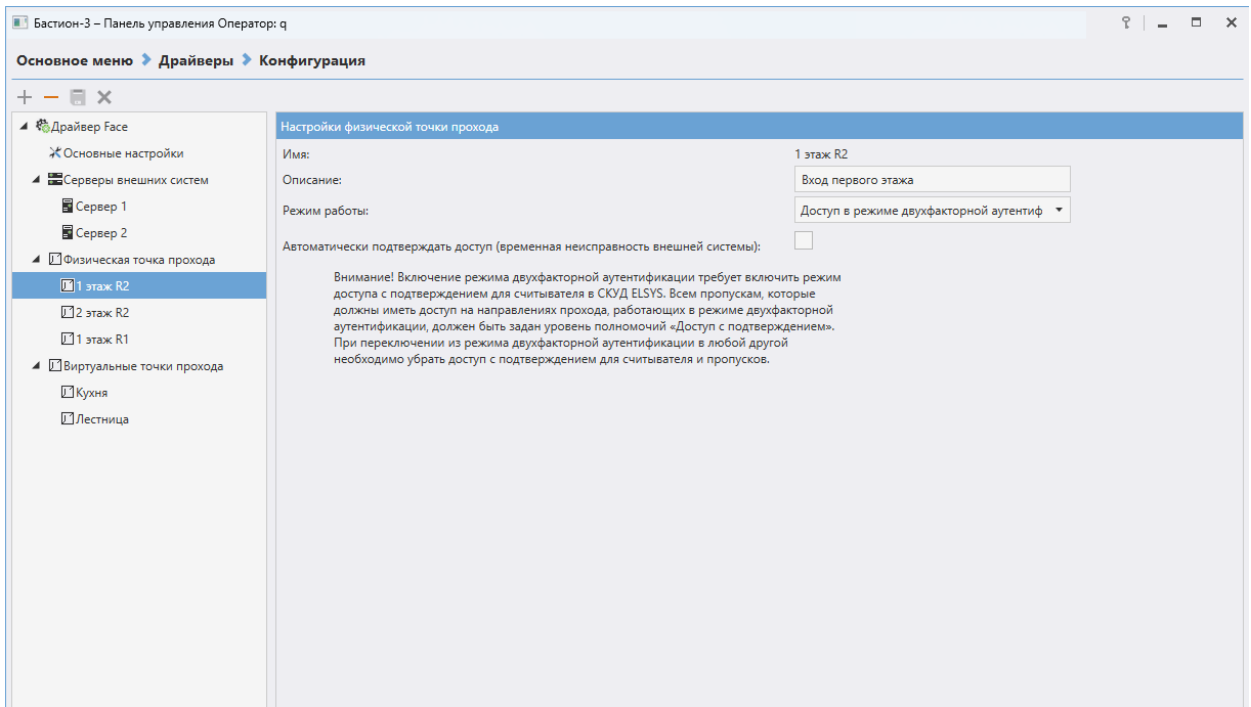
Бастион-3 – Панель управления Оператор: q

Основное меню › Драйверы › Конфигурация

Драйвер Face
Основные настройки
Серверы внешних систем
Сервер 1
Сервер 2
Физическая точка прохода
1 этаж R2
2 этаж R2
1 этаж R1
Виртуальные точки прохода
Кухня
Лестница

Настройки физической точки прохода

Имя: 1 этаж R2
Описание: Вход первого этажа
Режим работы: Доступ в режиме двухфакторной аутентиф
Автоматически подтверждать доступ (временная неисправность внешней системы):

Внимание! Включение режима двухфакторной аутентификации требует включить режим доступа с подтверждением для считывателя в СКУД ELSYS. Всем пропускам, которые должны иметь доступ на направлениях прохода, работающих в режиме двухфакторной аутентификации, должен быть задан уровень полномочий «Доступ с подтверждением». При переключении из режима двухфакторной аутентификации в любой другой необходимо убрать доступ с подтверждением для считывателя и пропусков.